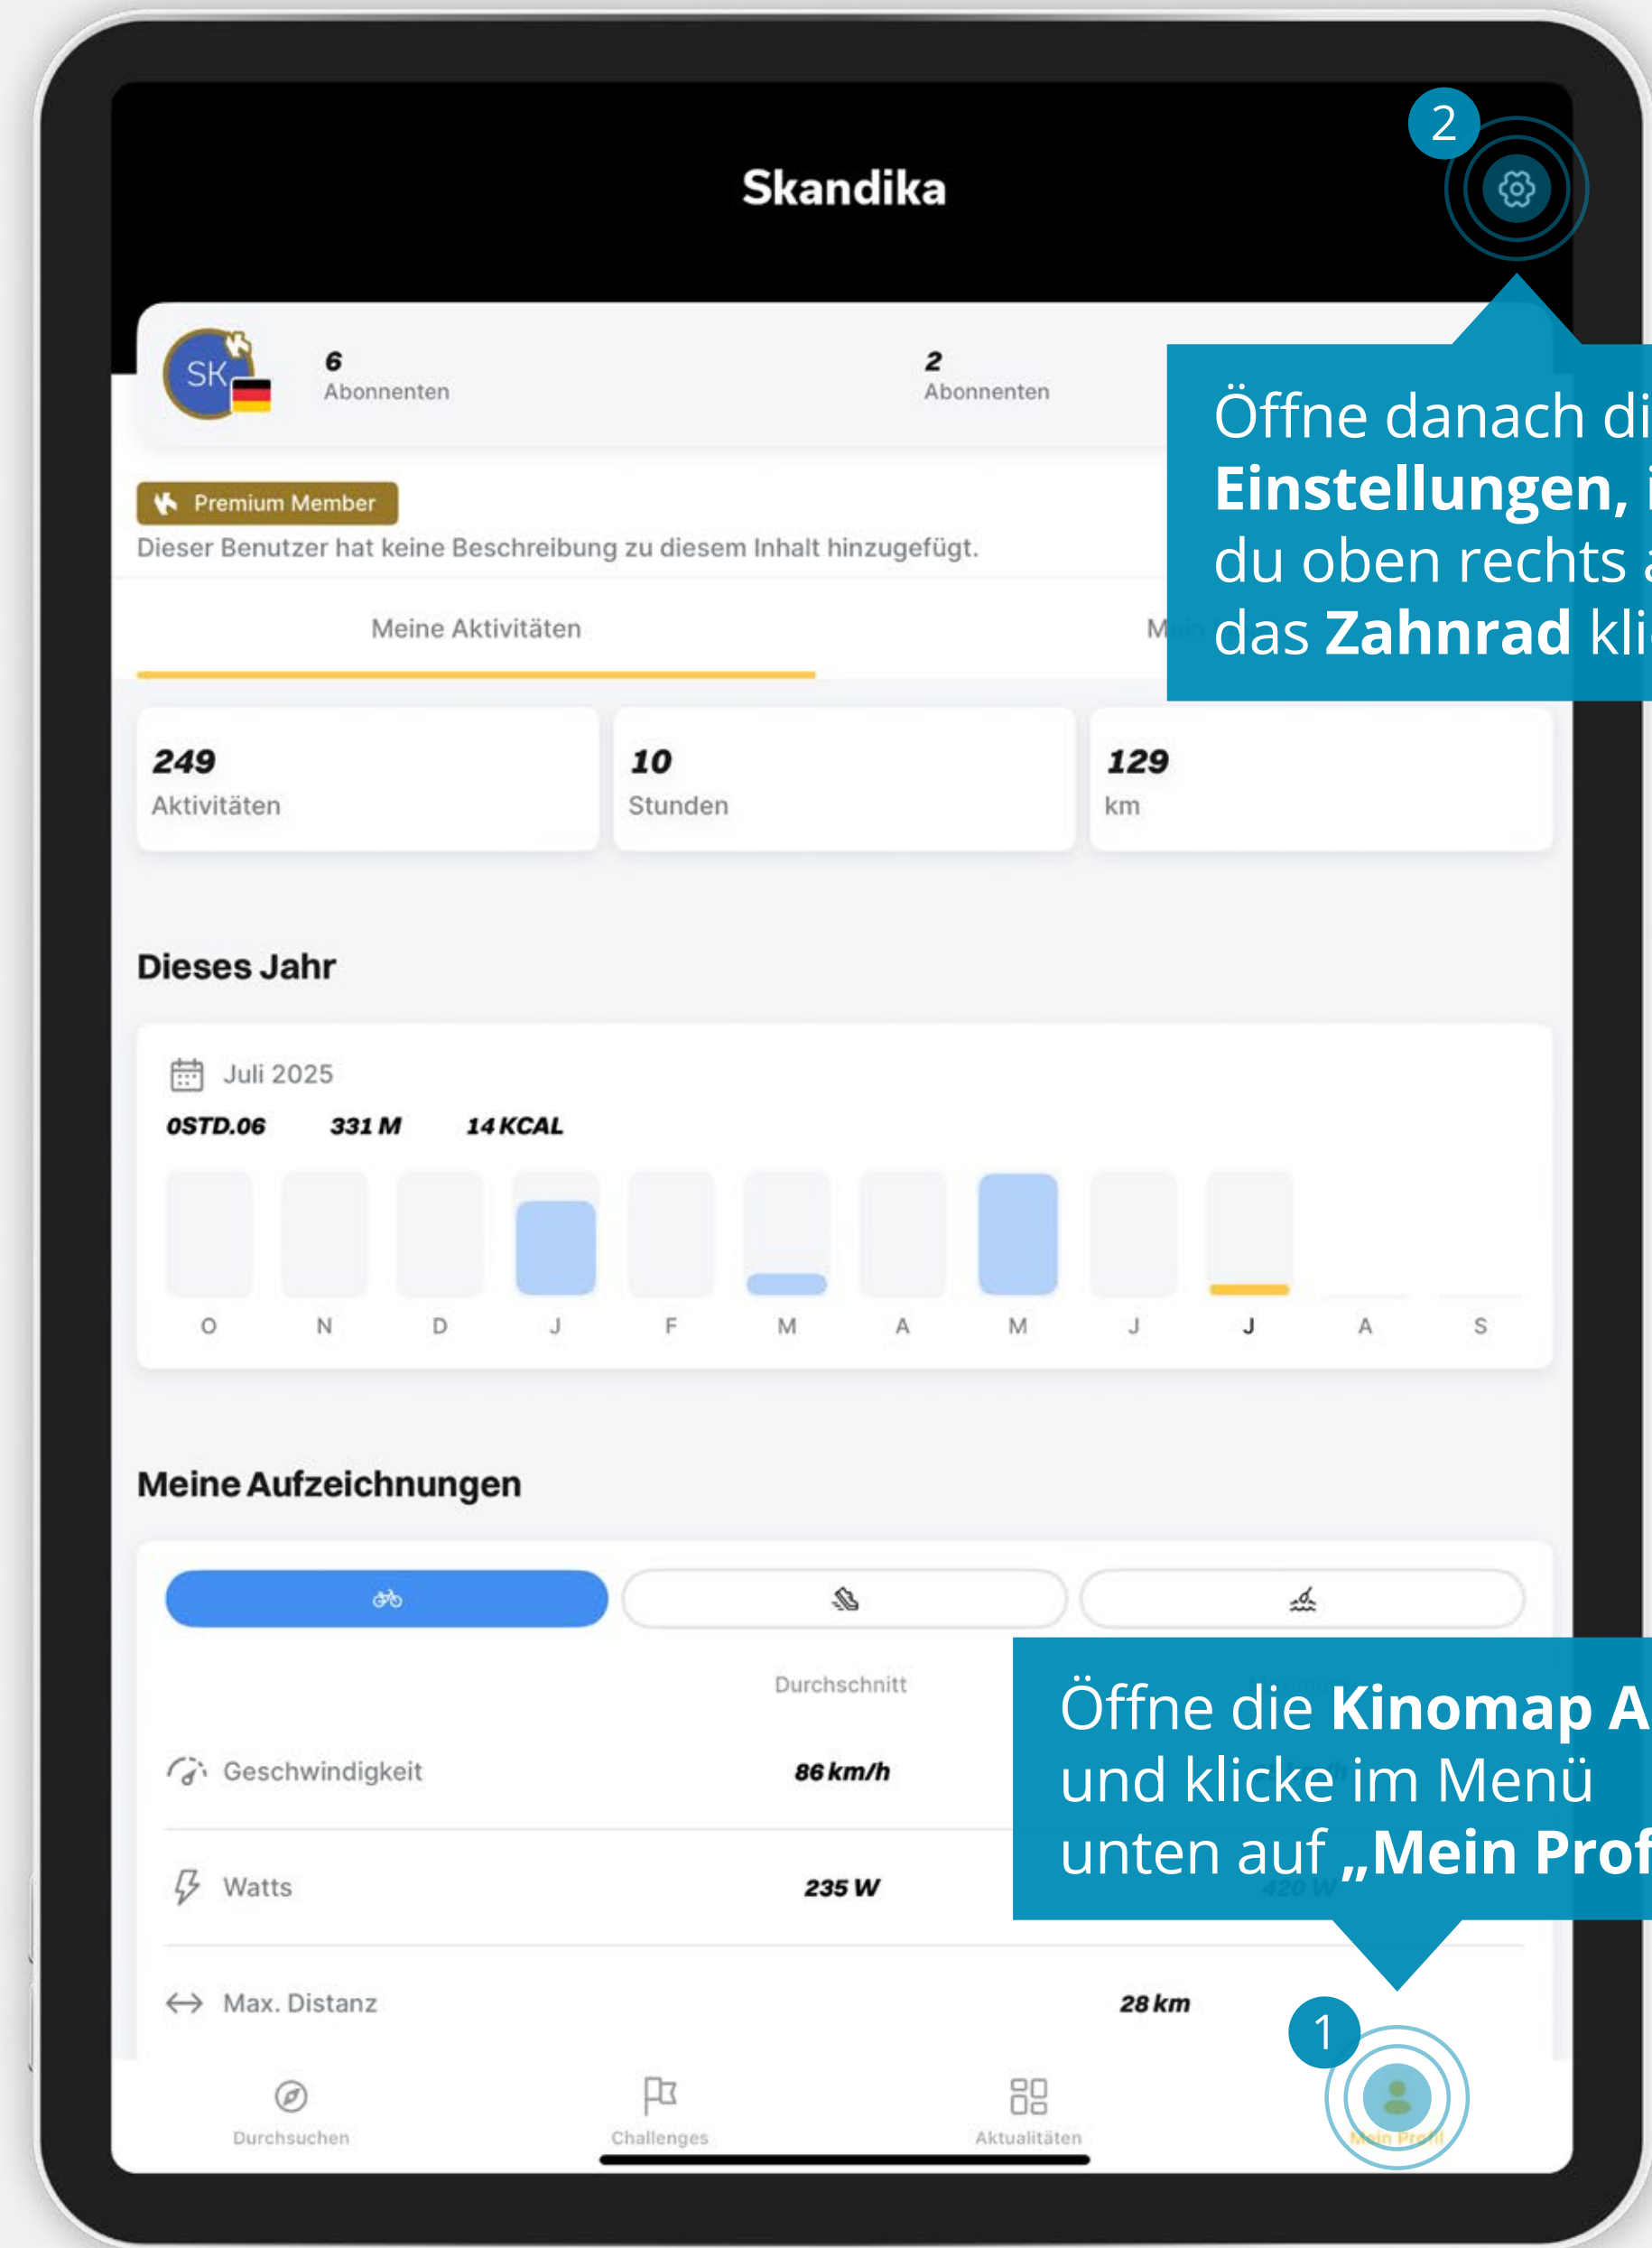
2

Skandika

SK

6
Abonnenten

2
Abonnenten

Öffne danach di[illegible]
Einstellungen, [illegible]
du oben rechts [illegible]
das Zahnrad kli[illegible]

Premium Member

Dieser Benutzer hat keine Beschreibung zu diesem Inhalt hinzugefügt.

Meine Aktivitäten

M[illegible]

249
Aktivitäten

10
Stunden

129
km

Dieses Jahr

Juli 2025

0STD.06 331 M 14 KCAL

O N D J F M A M J J A S

Meine Aufzeichnungen

Durchschnitt

Geschwindigkeit 86 km/h

Watts 235 W

Max. Distanz 28 km

Öffne die Kinomap A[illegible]
und klicke im Menü
unten auf „Mein Prof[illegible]

1

Durchsuchen

Challenges

Aktualitäten

Mein Profil